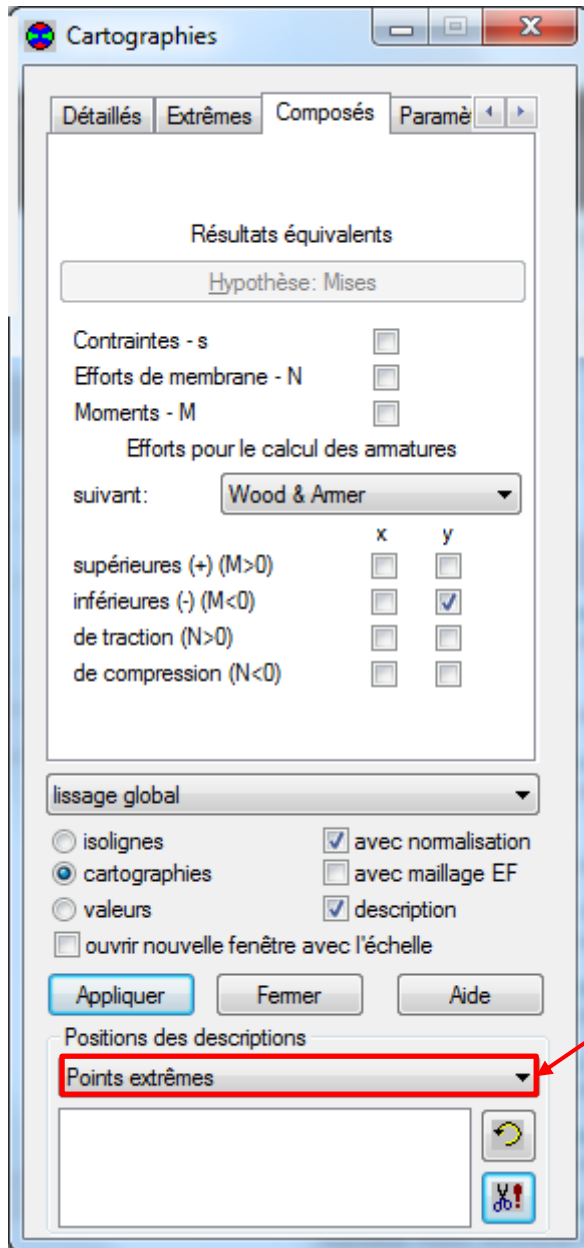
Cartographies

Détaillés | Extrêmes | Composés | Paramè

Résultats équivalents

Hypothèse: Mises

Contraintes - s
Efforts de membrane - N
Moments - M

Efforts pour le calcul des armatures

suivant: Wood & Armer

x y

supérieures (+) (M>0)
inférieures (-) (M<0)
de traction (N>0)
de compression (N<0)

lissage global

isolignes
cartographies
valeurs

avec normalisation
avec maillage EF
description

ouvrir nouvelle fenêtre avec l'échelle

Appliquer | Fermer | Aide

Positions des descriptions

Points extrêmes